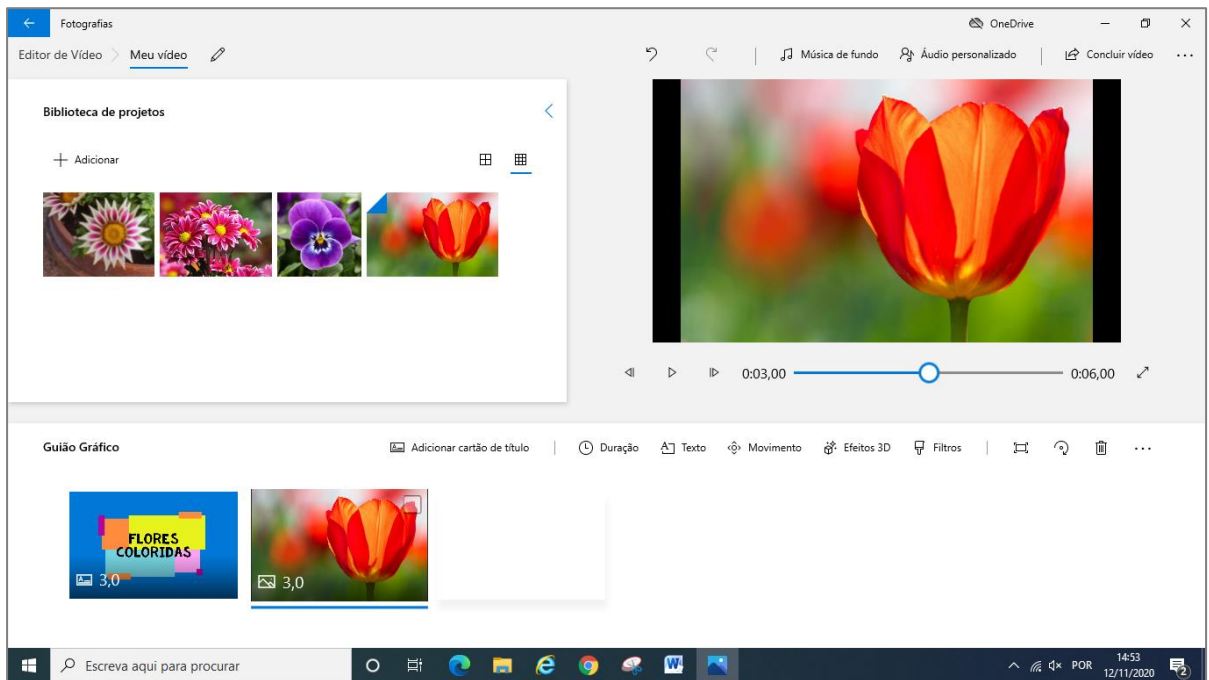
Fotografias

OneDrive

Editor de Vídeo > Meu vídeo

Música de fundo  Áudio personalizado  Concluir vídeo  ...

Biblioteca de projetos

+ Adicionar

0:03,00  0:06,00

Guião Gráfico

Adicionar cartão de título | Duração  Texto  Movimento  Efeitos 3D  Filtros

FLORES COLORIDAS

3,0

3,0

Escreva aqui para procurar

POR  14:53 12/11/2020